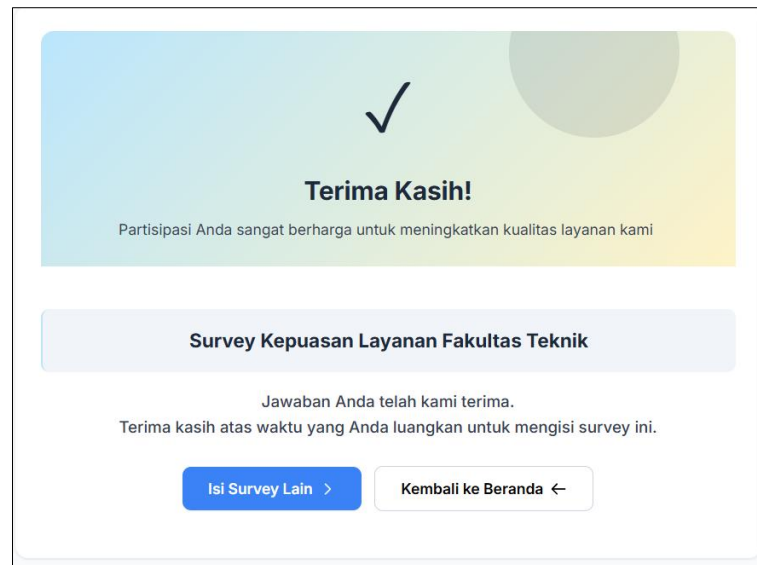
✓

Terima Kasih!

Partisipasi Anda sangat berharga untuk meningkatkan kualitas layanan kami

Survey Kepuasan Layanan Fakultas Teknik

Jawaban Anda telah kami terima.
Terima kasih atas waktu yang Anda luangkan untuk mengisi survey ini.

Isi Survey Lain >

Kembali ke Beranda ←